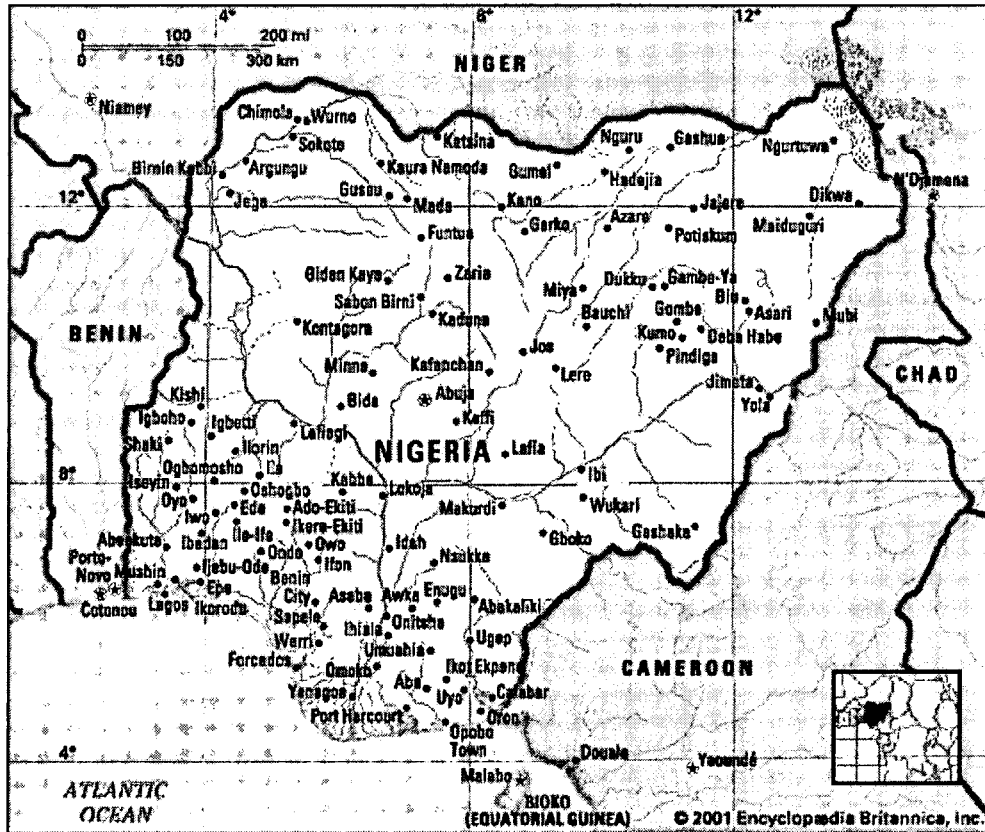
0 100 200 mi
0 150 300 km
4° 8° 12°
NIGER
Niamey
Chimola Wurno
Sokoto
Katsina
Nguru Gashua
Ngurtowa
Birnin Kebbi Argungu
Kaura Namoda
Gumel
Hadejia
12°
Jega
Gusau
Mada
Kano
Jajere
Dikwa
N'Djamena
Funtua
Garko
Azare
Potiskum
Maiduguri
Giden Kaya
Zaria
Dukku
Gombe-Ya
Sabon Birni
Miya
Bauchi
Gombe
Biu
Asari
BENIN
Kontagora
Kaduna
Kumo
Deba Habe
Mubi
Jos
Pindiga
Minna
Kafanchan
Lere
CHAD
Kishi
Abuja
Jimeta
Bida
Keffi
Yola
Igboho
Igbetti
Lafiagi
Shaki
Ilorin
NIGERIA
Lafia
8°
Ogbomosho
Ila
Ibi
Iseyin
Kabba
Oyo
Oshogbo
Lokoja
Iwo
Ede
Ado-Ekiti
Makurdi
Wukari
Abeokuta
Ibadan
Ile-Ife
Ikere-Ekiti
Owo
Idah
Gboko
Gashaka
Porto-Novo
Mushin
Ijebu-Ode
Ondo
Ifon
Nsukka
Epe
Benin City
Asaba
Awka
Enugu
Abakaliki
Cotonou
Lagos
Ikorodu
Sapele
Ihiala
Onitsha
Ugep
Warri
Umuahia
Forcados
Ikot Ekpene
CAMEROON
Omoku
Aba
Yenagoa
Uyo
Calabar
Port Harcourt
Oron
Opobo Town
4°
Douala
Yaoundé
Malabo
ATLANTIC OCEAN
BIOKO (EQUATORIAL GUINEA)
© 2001 Encyclopædia Britannica, Inc.